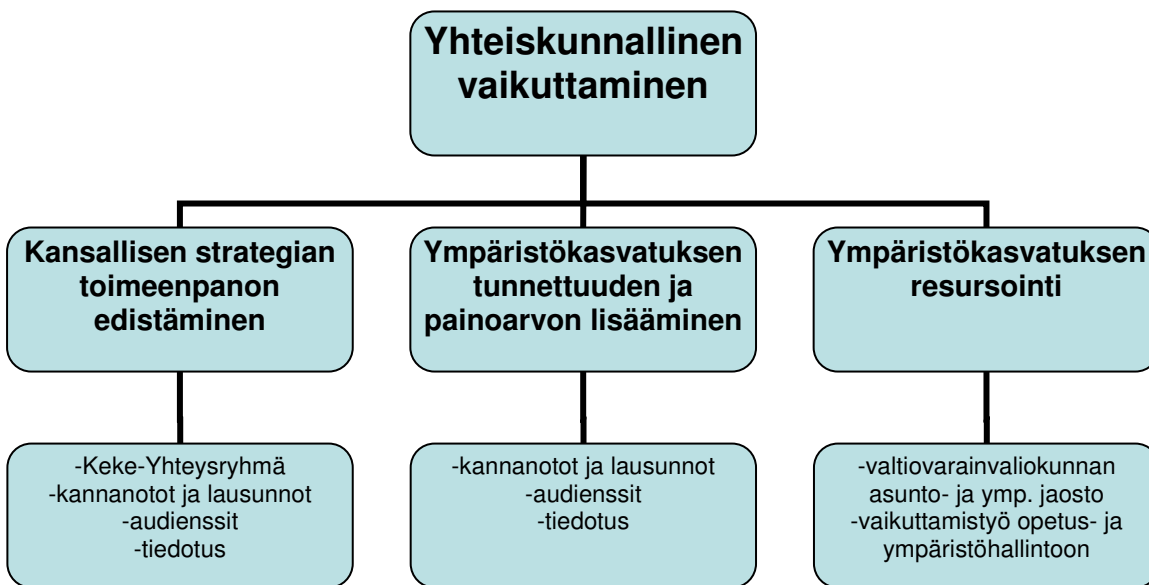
Yhteiskunnallinen vaikuttaminen

Kansallisen strategian toimeenpanon edistäminen

-Keke-Yhteysryhmä
-kannanotot ja lausunnot
-audienssit
-tiedotus

Ympäristökasvatuksen tunnettuuden ja painoarvon lisääminen

-kannanotot ja lausunnot
-audienssit
-tiedotus

Ympäristökasvatuksen resursointi

-valtiovarainvaliokunnan asunto- ja ymp. jaosto
-vaikuttamistyö opetus- ja ympäristöhallintoon